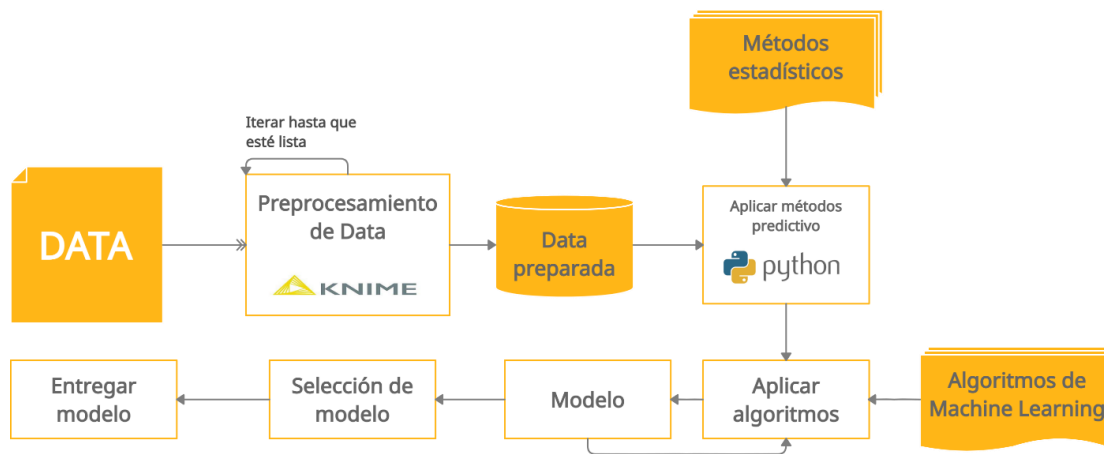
Métodos estadísticos

Iterar hasta que esté lista

DATA

Preprocesamiento de Data

KNIME

Data preparada

Aplicar métodos predictivo

python

Entregar modelo

Selección de modelo

Modelo

Aplicar algoritmos

Algoritmos de Machine Learning